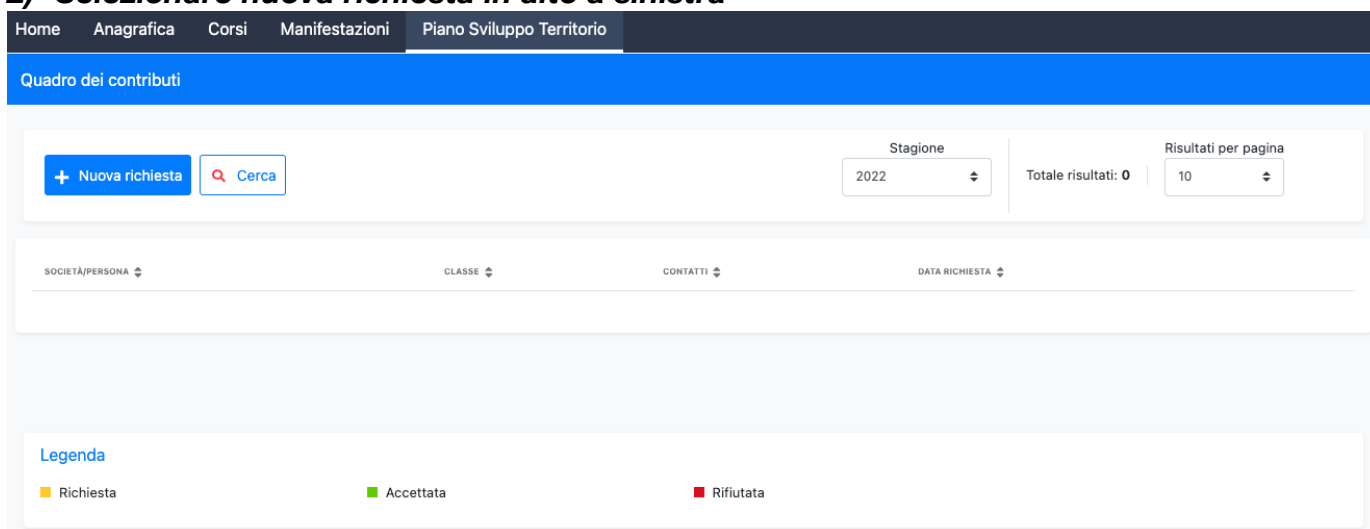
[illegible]

Home Anagrafica Corsi Manifestazioni Piano Sviluppo Territorio

Quadro dei contributi

+ Nuova richiesta Cerca

Stagione
2022

Totale risultati: **0**

Risultati per pagina
10

| SOCIETÀ/PERSONA | CLASSE | CONTATTI | DATA RICHIESTA |
|---|---|---|---|

Legenda

Richiesta Accettata Rifiutata